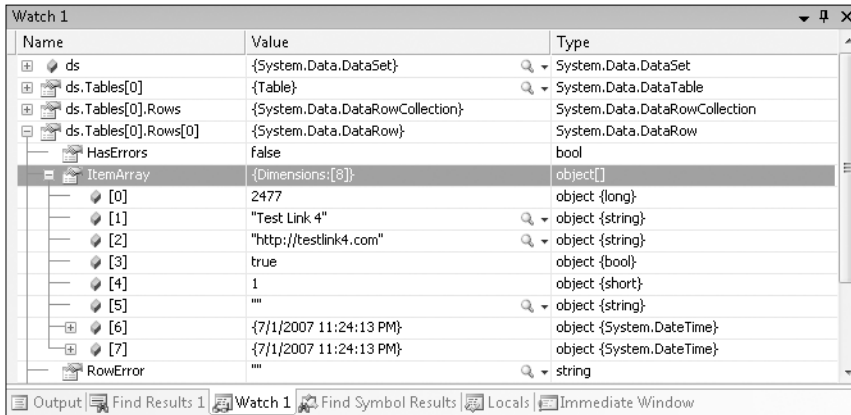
Watch 1

| Name | Value | Type |
|---|---|---|
| ds | {System.Data.DataSet} | System.Data.DataSet |
| ds.Tables[0] | {Table} | System.Data.DataTable |
| ds.Tables[0].Rows | {System.Data.DataRowCollection} | System.Data.DataRowCollection |
| ds.Tables[0].Rows[0] | {System.Data.DataRow} | System.Data.DataRow |
| HasErrors | false | bool |
| ItemArray | {Dimensions:[8]} | object[] |
| [0] | 2477 | object {long} |
| [1] | "Test Link 4" | object {string} |
| [2] | "http://testlink4.com" | object {string} |
| [3] | true | object {bool} |
| [4] | 1 | object {short} |
| [5] | "" | object {string} |
| [6] | {7/1/2007 11:24:13 PM} | object {System.DateTime} |
| [7] | {7/1/2007 11:24:13 PM} | object {System.DateTime} |
| RowError | "" | string |

Output | Find Results 1 | Watch 1 | Find Symbol Results | Locals | Immediate Window